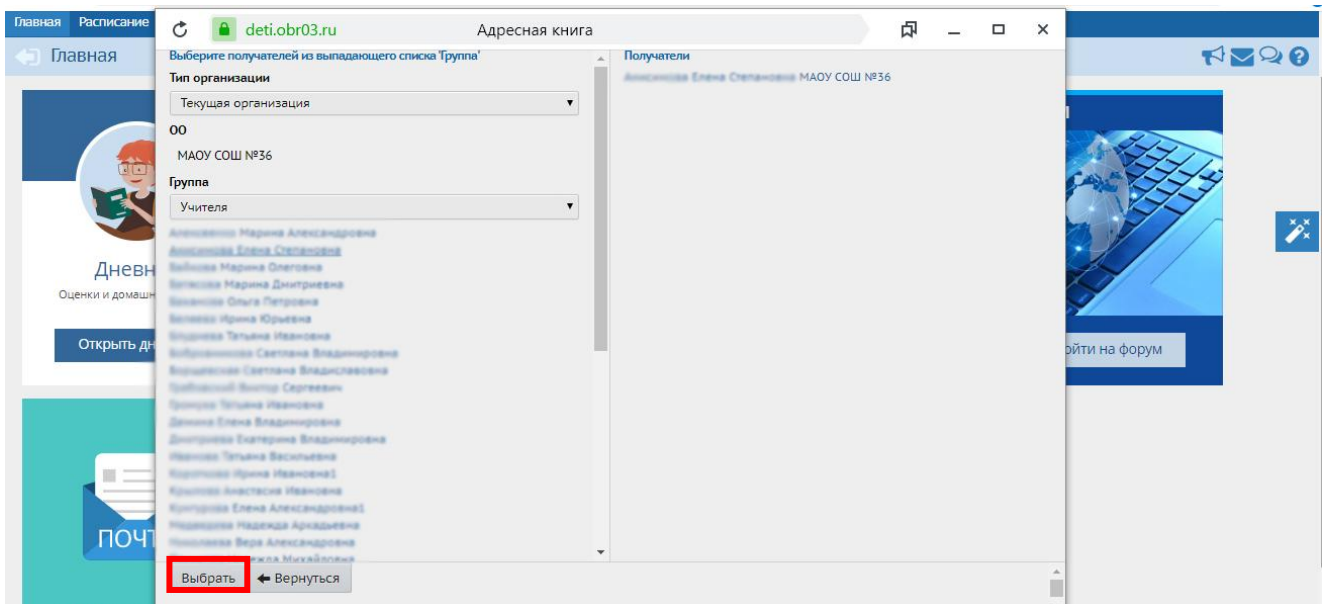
Главная Расписание

Главная

Дневн

Оценки и домашн

Открыть дн

ПОЧТ

йти на форум

deti.obr03.ru Адресная книга

Выберите получателей из выпадающего списка 'Группа'

Тип организации

Текущая организация

ОО

МАОУ СОШ №36

Группа

Учителя

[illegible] Марина Александровна
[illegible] Елена Степановна
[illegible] Марина Олеговна
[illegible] Марина Дмитриевна
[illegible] Ольга Петровна
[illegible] Ирина Юрьевна
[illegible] Татьяна Ивановна
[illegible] Светлана Владимировна
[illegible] Светлана Владиславовна
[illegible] Виктор Сергеевич
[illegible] Татьяна Ивановна
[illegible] Елена Владимировна
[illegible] Екатерина Владимировна
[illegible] Татьяна Васильевна
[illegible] Ирина Ивановна1
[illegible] Анастасия Ивановна
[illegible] Елена Александровна1
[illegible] Надежда Аркадьевна
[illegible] Вера Александровна
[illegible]

Получатели

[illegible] Елена Степановна МАОУ СОШ №36

Выбрать

Вернуться